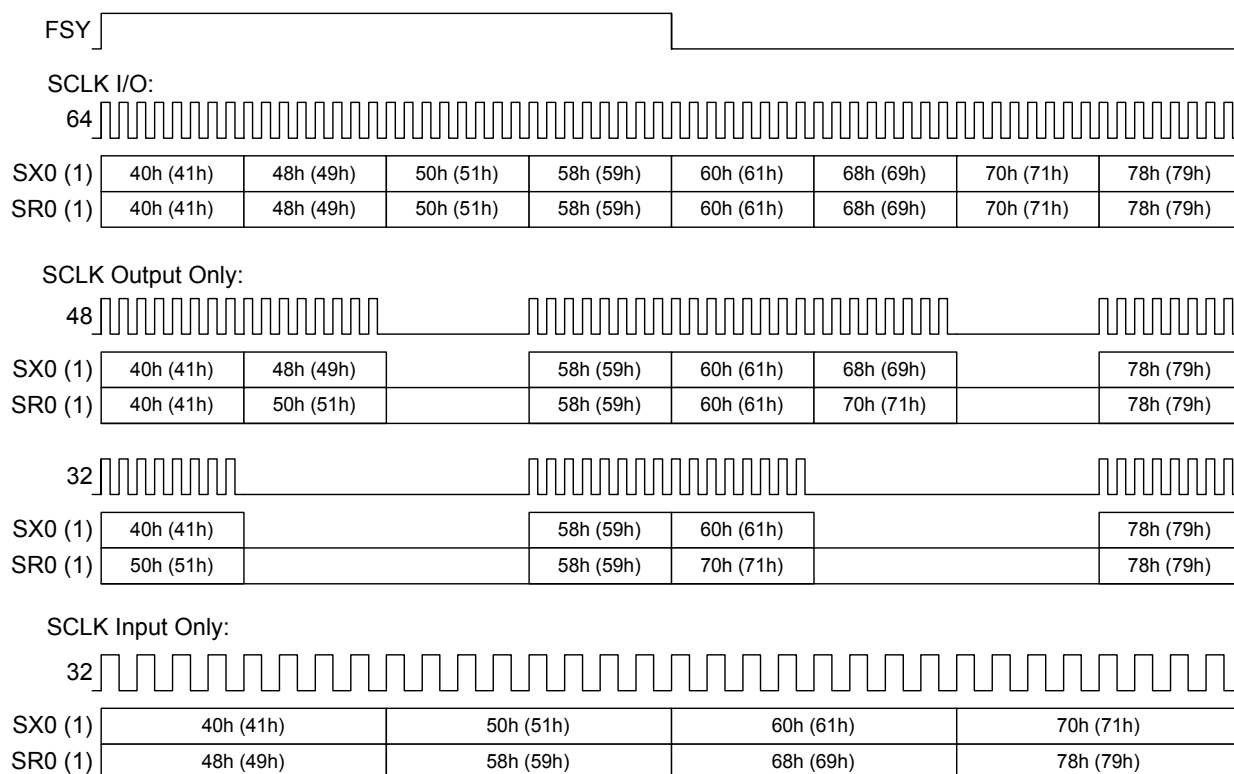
FSY

SCLK I/O:

64

| SX0 (1) | 40h (41h) | 48h (49h) | 50h (51h) | 58h (59h) | 60h (61h) | 68h (69h) | 70h (71h) | 78h (79h) |
|---|---|---|---|---|---|---|---|---|
| SR0 (1) | 40h (41h) | 48h (49h) | 50h (51h) | 58h (59h) | 60h (61h) | 68h (69h) | 70h (71h) | 78h (79h) |

SCLK Output Only:

48

| SX0 (1) | 40h (41h) | 48h (49h) | | 58h (59h) | 60h (61h) | 68h (69h) | | 78h (79h) |
|---|---|---|---|---|---|---|---|---|
| SR0 (1) | 40h (41h) | 50h (51h) | | 58h (59h) | 60h (61h) | 70h (71h) | | 78h (79h) |

32

| SX0 (1) | 40h (41h) | | 58h (59h) | 60h (61h) | | 78h (79h) |
|---|---|---|---|---|---|---|
| SR0 (1) | 50h (51h) | | 58h (59h) | 70h (71h) | | 78h (79h) |

SCLK Input Only:

32

| SX0 (1) | 40h (41h) | 50h (51h) | 60h (61h) | 70h (71h) |
|---|---|---|---|---|
| SR0 (1) | 48h (49h) | 58h (59h) | 68h (69h) | 78h (79h) |